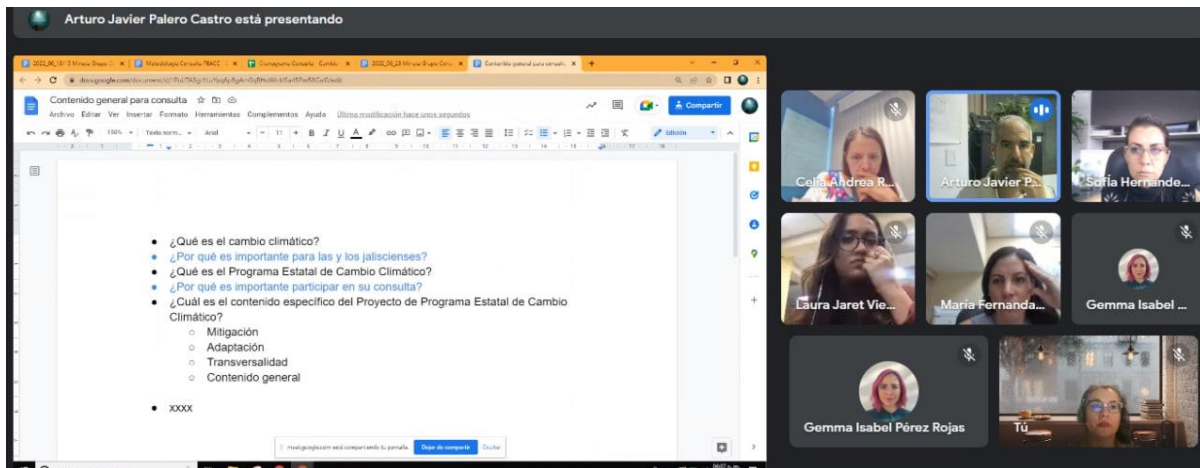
Arturo Javier Palero Castro está presentando

Contenido general para consulta

Archivo Editar Ver Insertar Formato Herramientas Complementos Ayuda Última modificación hace unos segundos

Compartir

Edición

- ¿Qué es el cambio climático?
- ¿Por qué es importante para las y los jaliscienses?
- ¿Qué es el Programa Estatal de Cambio Climático?
- ¿Por qué es importante participar en su consulta?
- ¿Cuál es el contenido específico del Proyecto de Programa Estatal de Cambio Climático?
  - Mitigación
  - Adaptación
  - Transversalidad
  - Contenido general
- xxxx

Dejar de compartir Ocultar

Celia Andrea R...
Arturo Javier P...
Sofía Hernande...
Laura Jaret Vie...
María Fernanda...
Gemma Isabel ...
Gemma Isabel Pérez Rojas
Tú